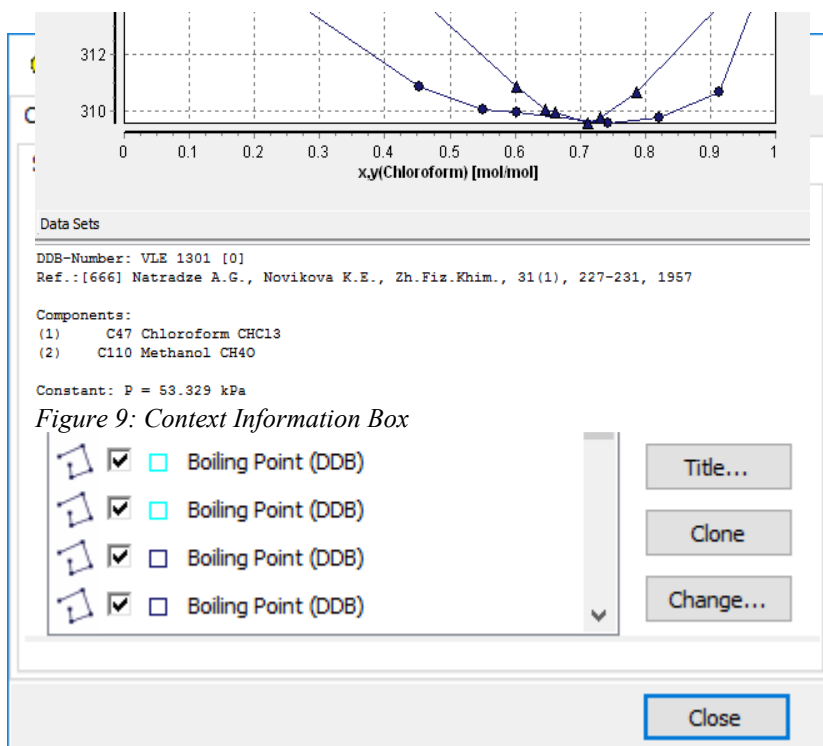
312
310
0 0.1 0.2 0.3 0.4 0.5 0.6 0.7 0.8 0.9 1
x,y(Chloroform) [mol/mol]

Data Sets

DDB-Number: VLE 1301 [0]
Ref.:[666] Natradze A.G., Novikova K.E., Zh.Fiz.Khim., 31(1), 227-231, 1957

Components:
(1) C47 Chloroform CHCl3
(2) C110 Methanol CH4O

Constant: P = 53.329 kPa

Figure 9: Context Information Box

Boiling Point (DDB)
Boiling Point (DDB)
Boiling Point (DDB)
Boiling Point (DDB)

Title...
Clone
Change...

Close